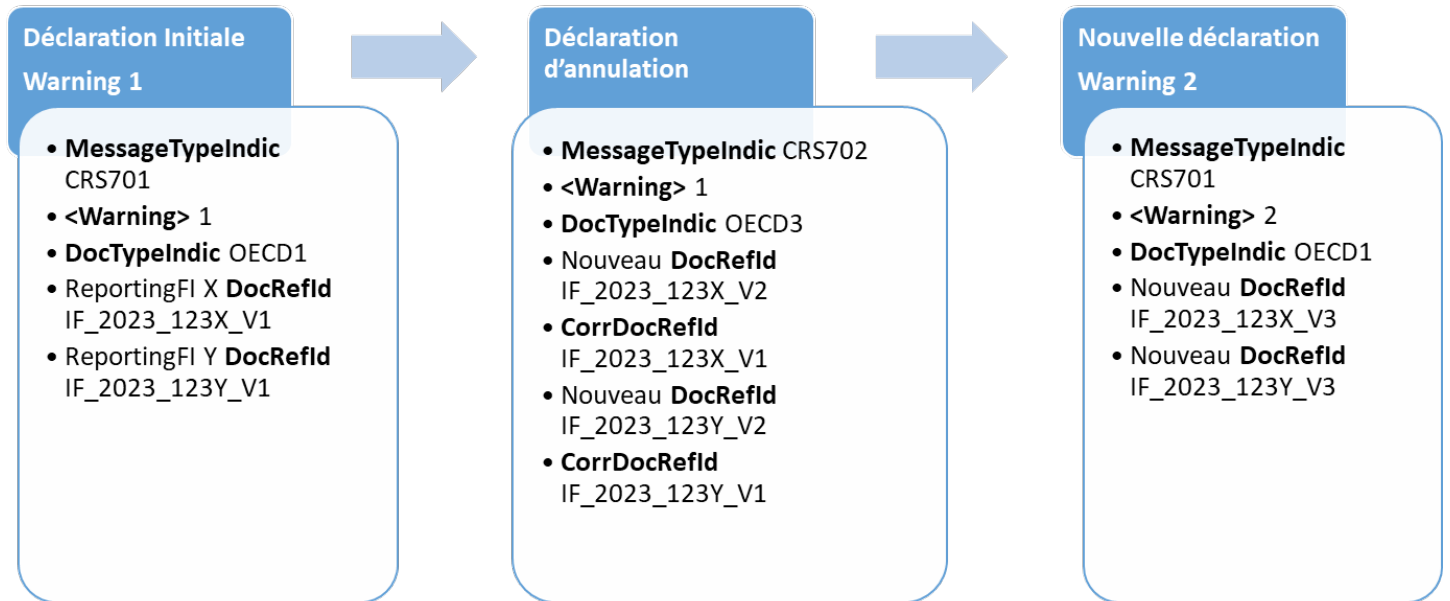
Déclaration Initiale
Warning 1

- MessageTypeIndic CRS701
- <Warning> 1
- DocTypeIndic OECD1
- ReportingFI X DocRefId IF_2023_123X_V1
- ReportingFI Y DocRefId IF_2023_123Y_V1

Déclaration d'annulation

- MessageTypeIndic CRS702
- <Warning> 1
- DocTypeIndic OECD3
- Nouveau DocRefId IF_2023_123X_V2
- CorrDocRefId IF_2023_123X_V1
- Nouveau DocRefId IF_2023_123Y_V2
- CorrDocRefId IF_2023_123Y_V1

Nouvelle déclaration
Warning 2

- MessageTypeIndic CRS701
- <Warning> 2
- DocTypeIndic OECD1
- Nouveau DocRefId IF_2023_123X_V3
- Nouveau DocRefId IF_2023_123Y_V3